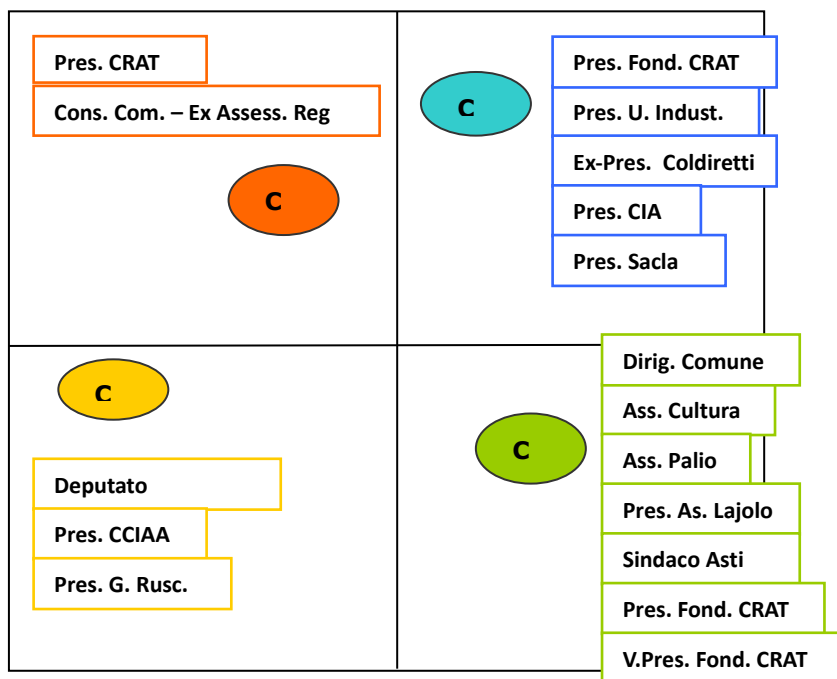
Pres. CRAT

Cons. Com. – Ex Assess. Reg

C

C

Pres. Fond. CRAT

Pres. U. Indust.

Ex-Pres. Coldiretti

Pres. CIA

Pres. Sacla

C

Deputato

Pres. CCIAA

Pres. G. Rusc.

C

Dirig. Comune

Ass. Cultura

Ass. Palio

Pres. As. Lajolo

Sindaco Asti

Pres. Fond. CRAT

V.Pres. Fond. CRAT